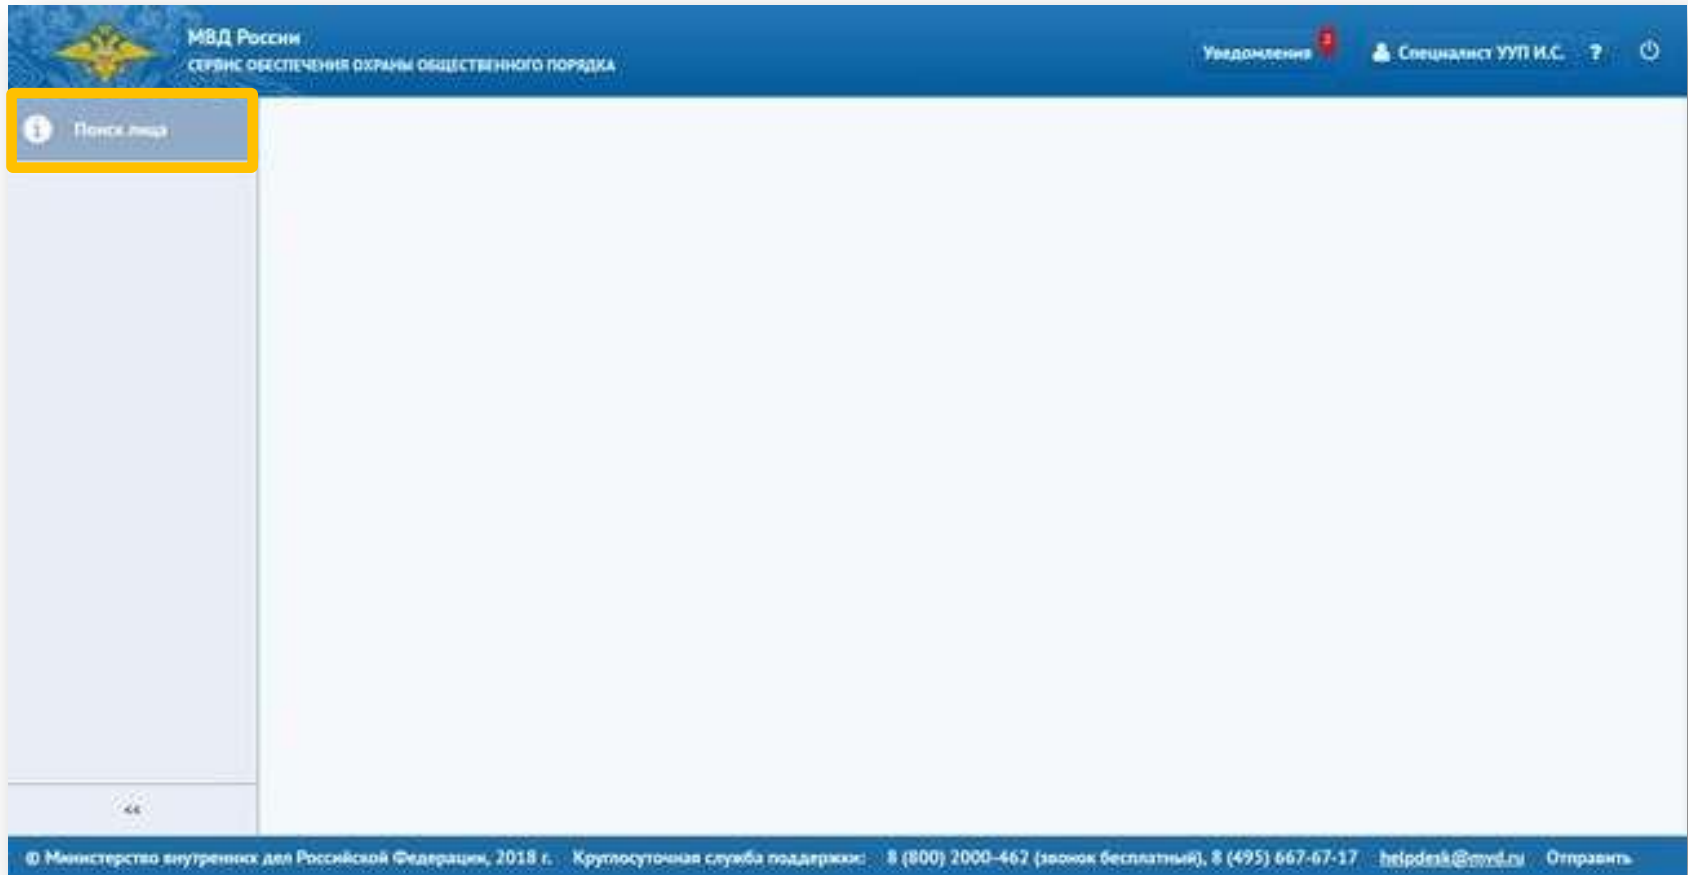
МВД России
СЕРВИС ОБЕСПЕЧЕНИЯ ОХРАНЫ ОБЩЕСТВЕННОГО ПОРЯДКА

Уведомления 2 Специалист УУП И.С. ?

Поиск лица

<<

© Министерство внутренних дел Российской Федерации, 2018 г. Круглосуточная служба поддержки: 8 (800) 2000-462 (звонок бесплатный), 8 (495) 667-67-17 helpdesk@mvd.ru Отправить